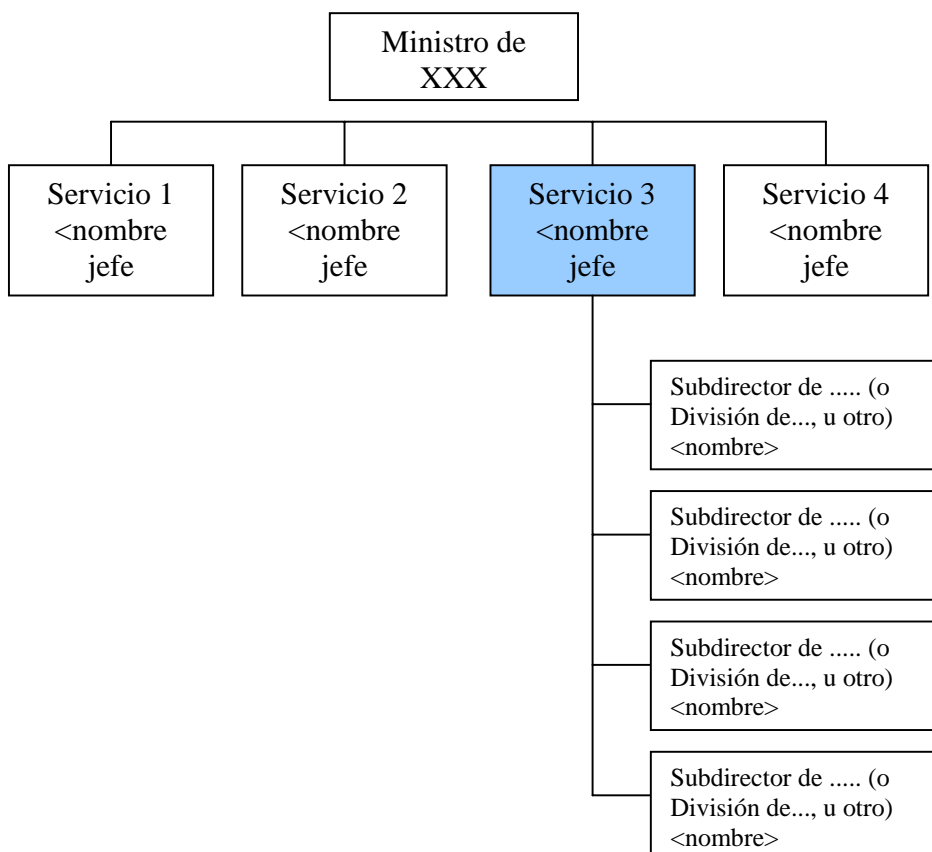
Ministro de XXX

Servicio 1 <nombre jefe

Servicio 2 <nombre jefe

Servicio 3 <nombre jefe

Servicio 4 <nombre jefe

Subdirector de ..... (o División de..., u otro) <nombre>

Subdirector de ..... (o División de..., u otro) <nombre>

Subdirector de ..... (o División de..., u otro) <nombre>

Subdirector de ..... (o División de..., u otro) <nombre>